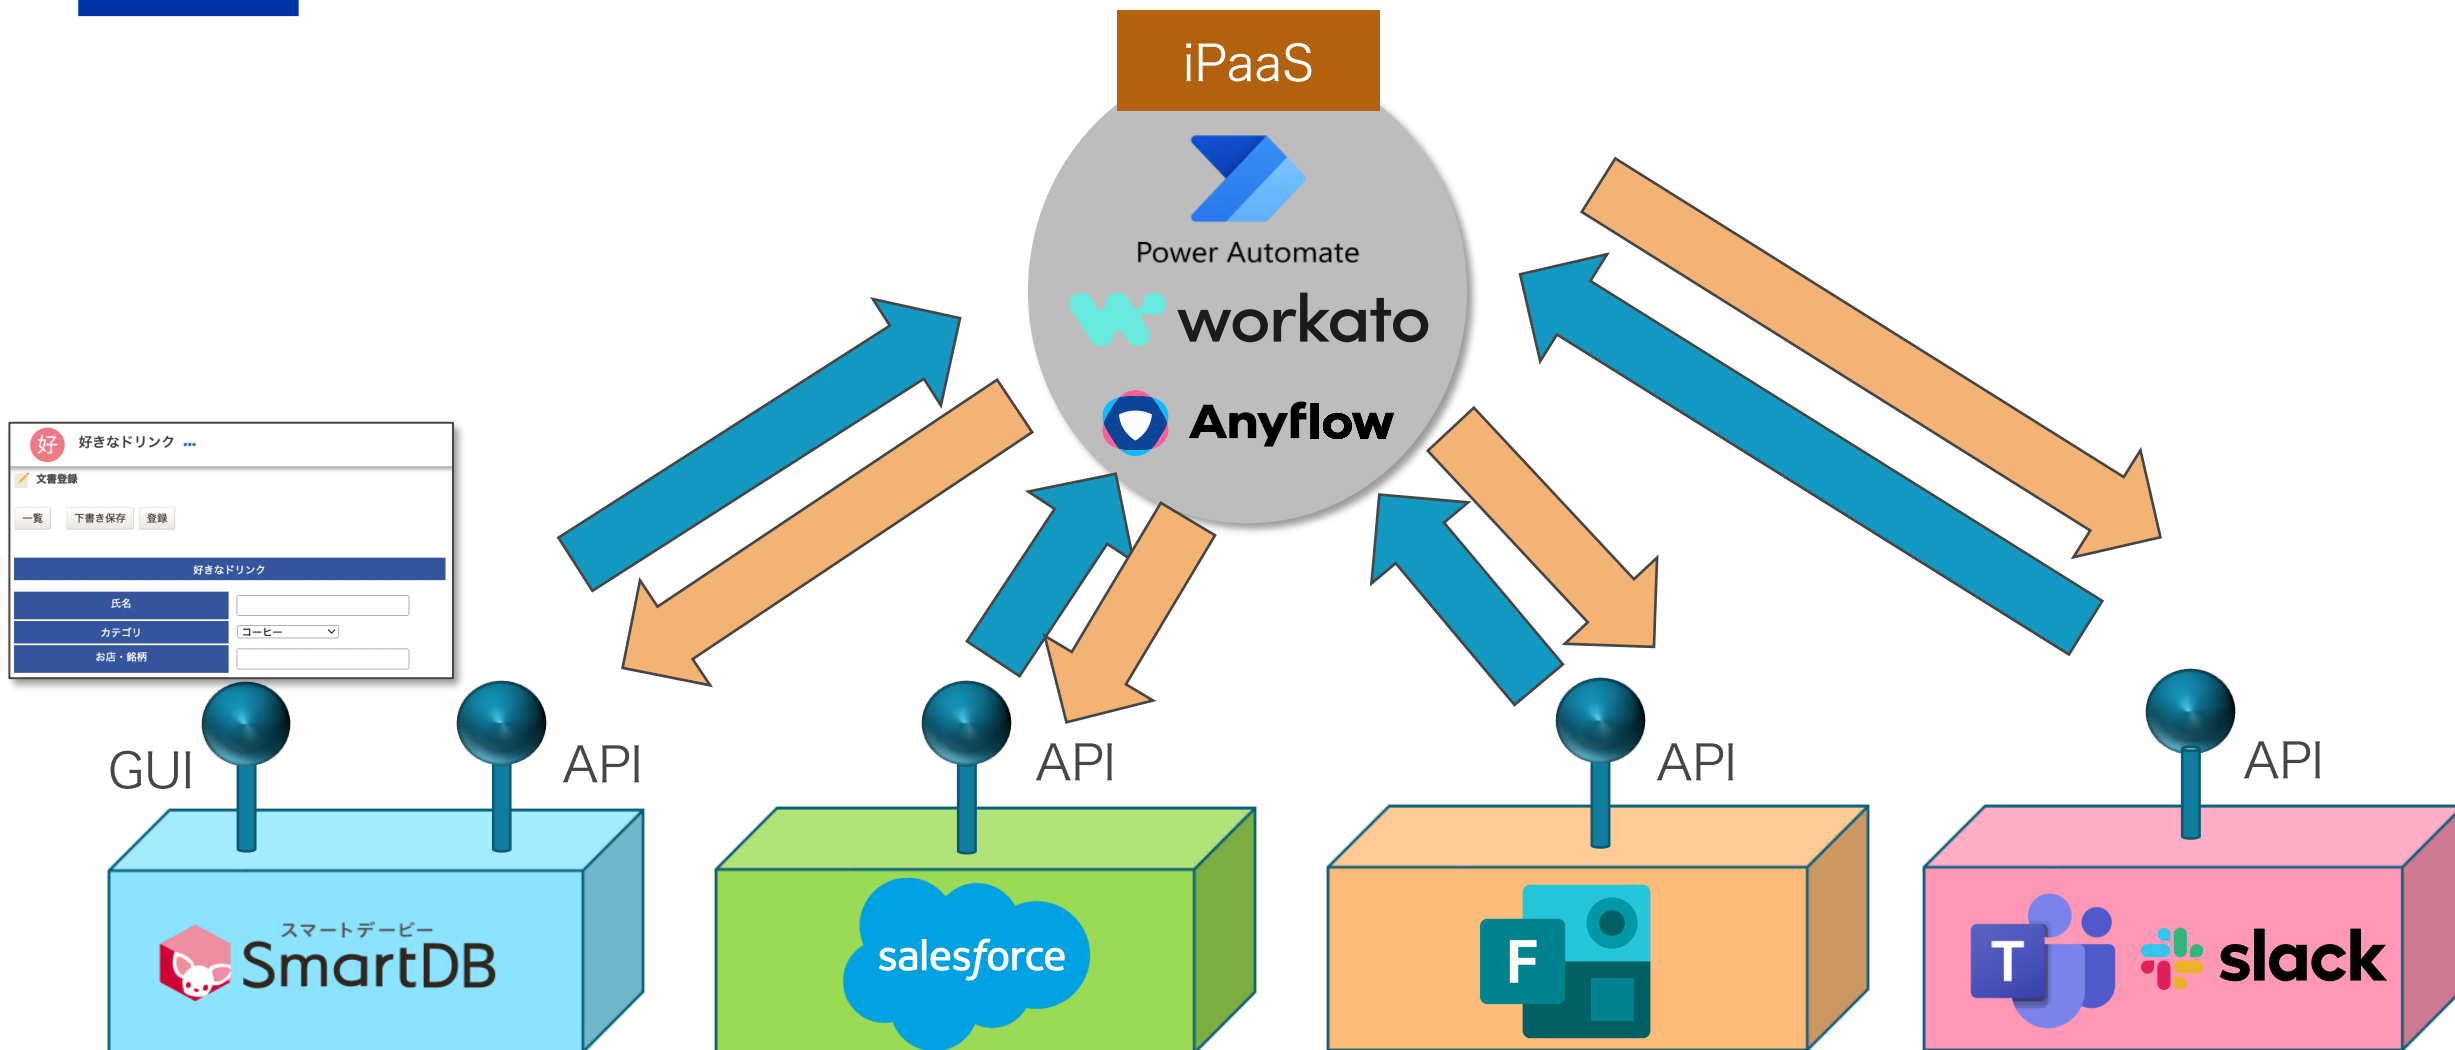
iPaaS

Power Automate

workato

Anyflow

好 好きなドリンク ...

文書登録

一覧 下書き保存 登録

好きなドリンク

| 氏名 | |
|---|---|
| カテゴリ | コーヒー |
| お店・銘柄 | |

GUI

API

API

API

API

スマートデービー
SmartDB

salesforce

F

T

slack